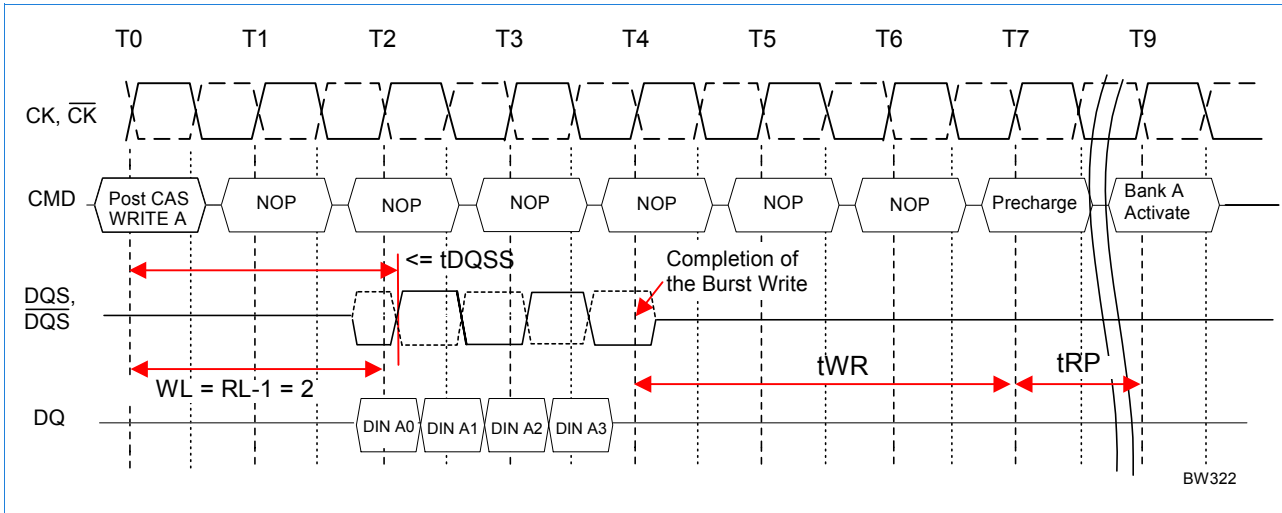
T0 T1 T2 T3 T4 T5 T6 T7 T9

CK, $\overline{CK}$

CMD

Post CAS WRITE A

NOP

NOP

NOP

NOP

NOP

NOP

Precharge

Bank A Activate

<= tDQSS

Completion of the Burst Write

DQS, $\overline{DQS}$

WL = RL-1 = 2

tWR

tRP

DQ

DIN A0

DIN A1

DIN A2

DIN A3

BW322